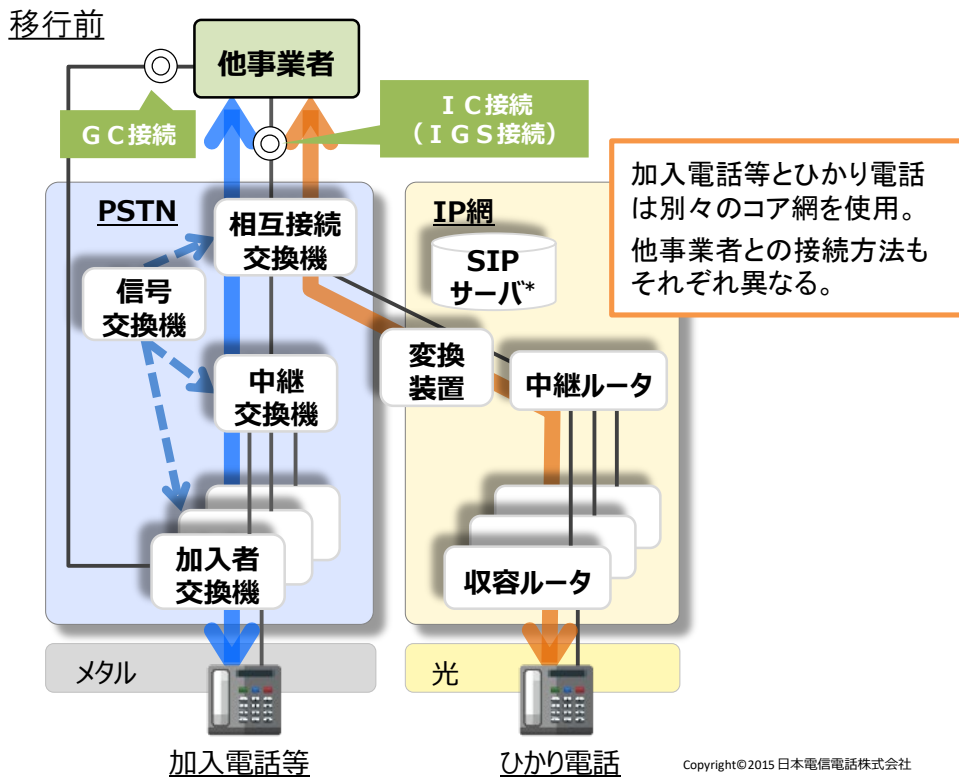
移行前

他事業者

ＧＣ接続

ＩＣ接続
（ＩＧＳ接続）

加入電話等とひかり電話は別々のコア網を使用。
他事業者との接続方法もそれぞれ異なる。

PSTN

相互接続
交換機

信号
交換機

中継
交換機

加入者
交換機

IP網

SIP
サーバ*

変換
装置

中継ルータ

収容ルータ

メタル

光

加入電話等

ひかり電話

Copyright©2015 日本電信電話株式会社